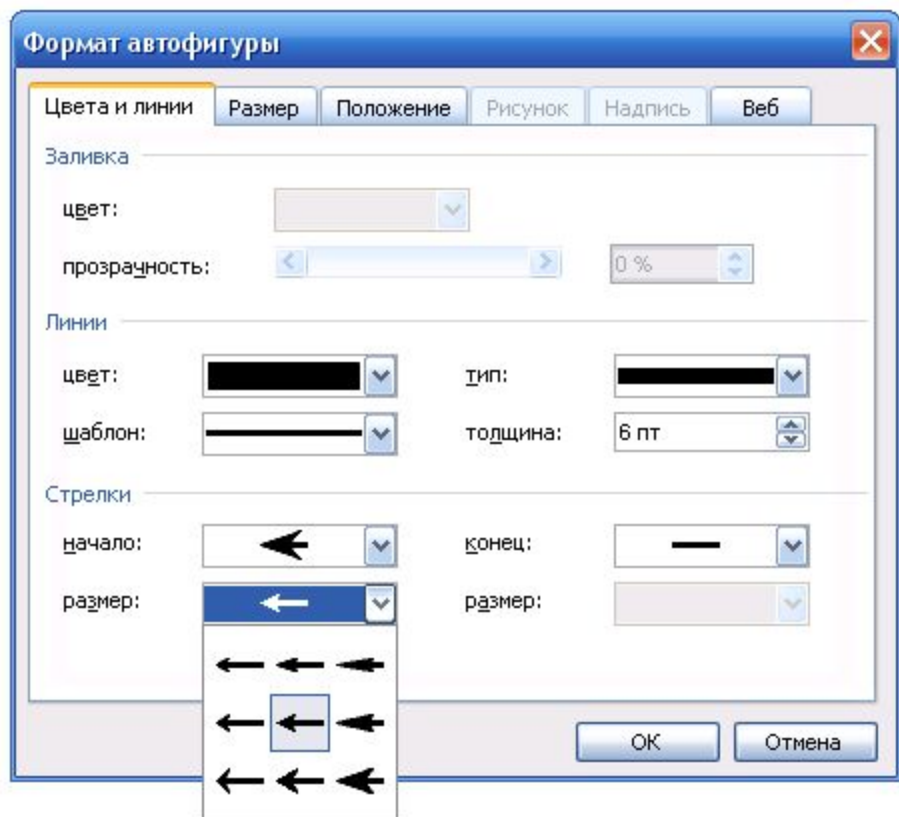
Формат автофигуры

Цвета и линии | Размер | Положение | Рисунок | Надпись | Веб

Заливка

цвет:

прозрачность: 0 %

Линии

цвет:

тип:

шаблон:

толщина: 6 пт

Стрелки

начало:

конец:

размер:

размер:

ОК

Отмена